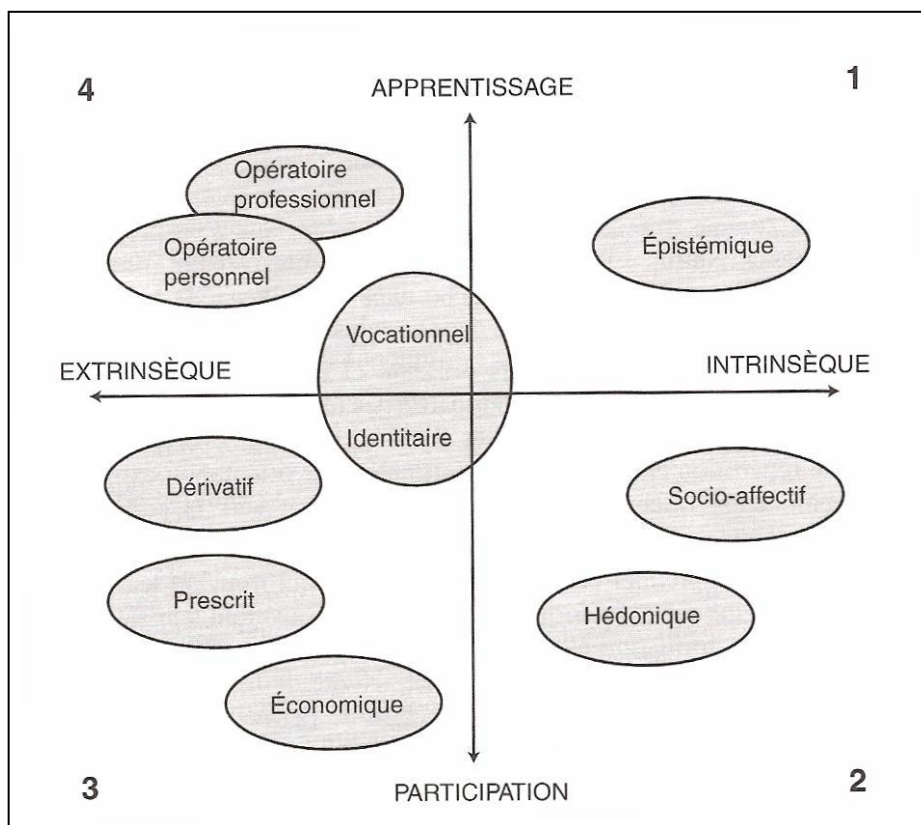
4

APPRENTISSAGE

1

Opératoire professionnel

Opératoire personnel

Épistémique

Vocationnel

EXTRINSÈQUE

INTRINSÈQUE

Identitaire

Dérivatif

Socio-affectif

Prescrit

Hédonique

Économique

3

PARTICIPATION

2